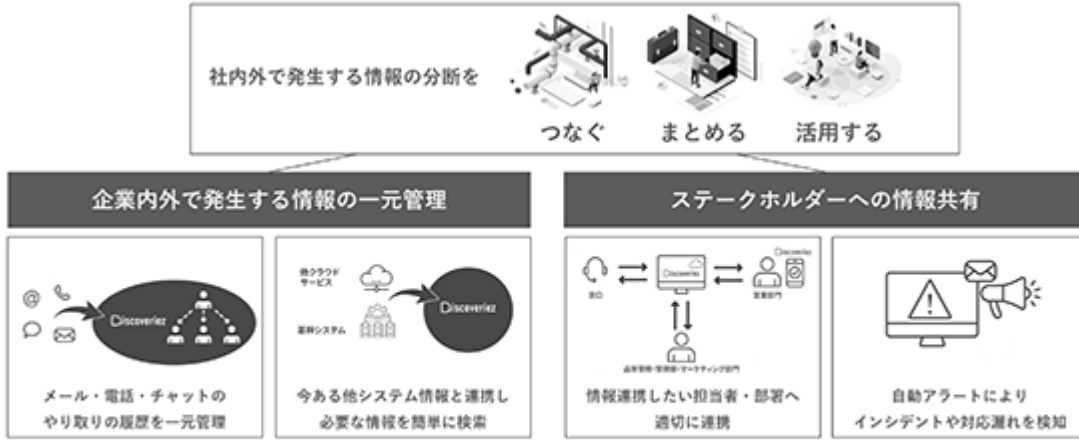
社内外で発生する情報の分断を

つなぐ　まとめる　活用する

企業内外で発生する情報の一元管理

ステークホルダーへの情報共有

Discoveriez

メール・電話・チャットの
やり取りの履歴を一元管理

他クラウドサービス

基幹システム

Discoveriez

今ある他システム情報と連携し
必要な情報を簡単に検索

窓口

Discoveriez

営業部門

Discoveriez

品質管理・管理部・マーケティング部門

情報連携したい担当者・部署へ
適切に連携

自動アラートにより
インシデントや対応漏れを検知